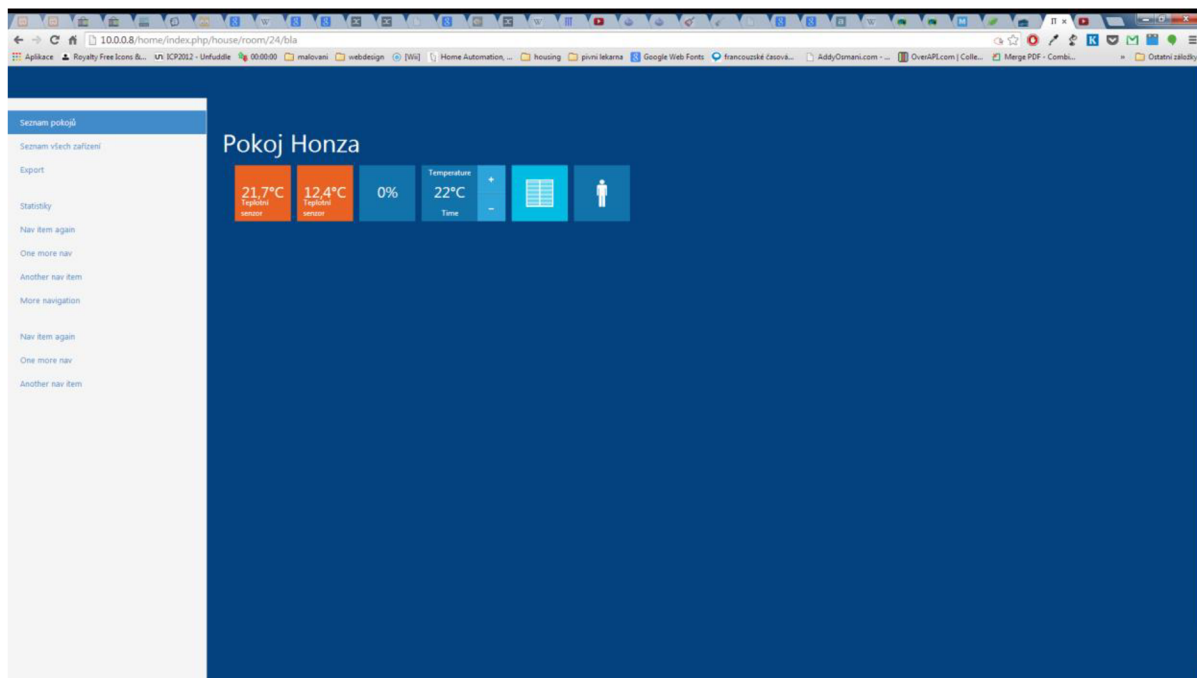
10.0.0.8/home/index.php/house/room/24/bla

Aplikace Royalty Free Icons &... ICP2012 - Unfuddle 00:00:00 malovani webdesign [Wi] Home Automation, ... housing pivni lekarna Google Web Fonts francouzské časová... AddyOsmani.com - ... OverAPI.com | Colle... Merge PDF - Combi... » Ostatní záložky

Seznam pokojů
Seznam všech zařízení
Export

Statistiky
Nav item again
One more nav
Another nav item
More navigation

Nav item again
One more nav
Another nav item

Pokoj Honza

21,7°C
Teplotní senzor

12,4°C
Teplotní senzor

0%

Temperature
22°C
Time
+
-